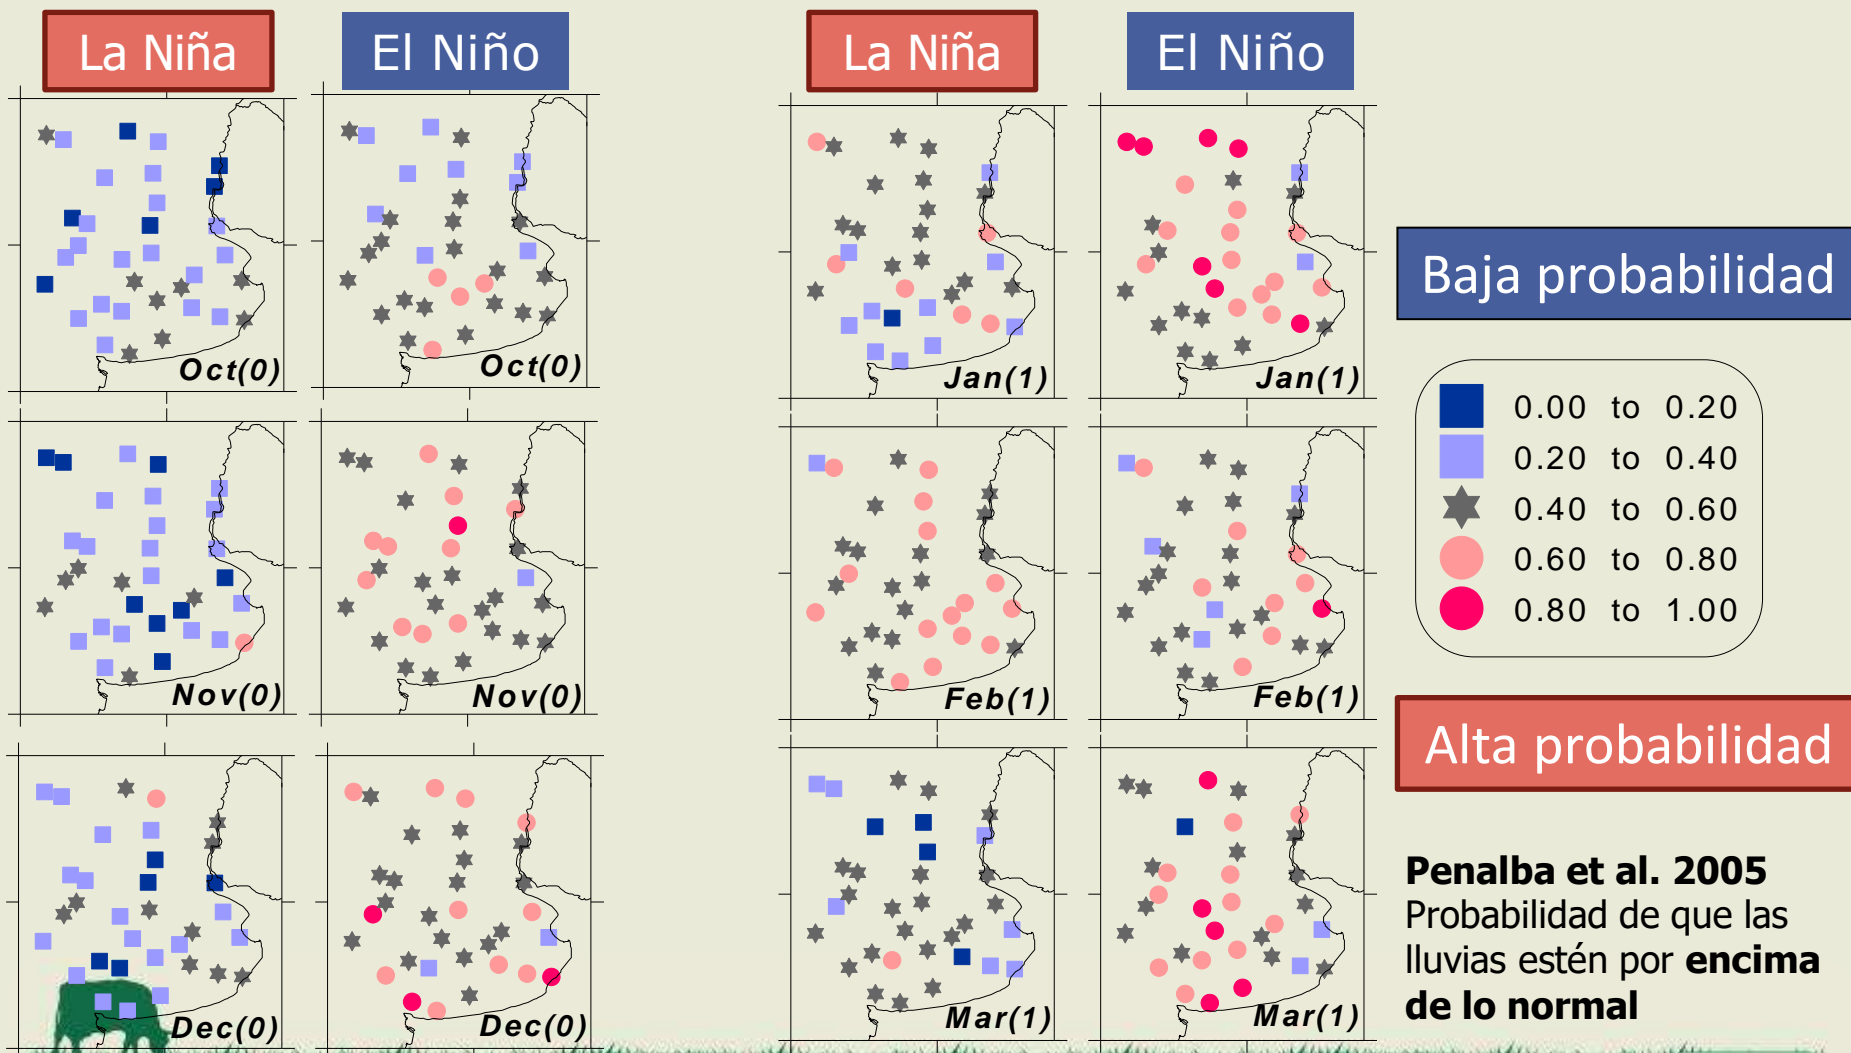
La Niña

El Niño

La Niña

El Niño

Oct(0)

Oct(0)

Jan(1)

Jan(1)

Nov(0)

Nov(0)

Feb(1)

Feb(1)

Dec(0)

Dec(0)

Mar(1)

Mar(1)

Baja probabilidad

| | |
|---|---|
| ■ | 0.00 to 0.20 |
| ■ | 0.20 to 0.40 |
| ★ | 0.40 to 0.60 |
| ● | 0.60 to 0.80 |
| ● | 0.80 to 1.00 |

Alta probabilidad

**Penalba et al. 2005**
Probabilidad de que las lluvias estén por **encima de lo normal**